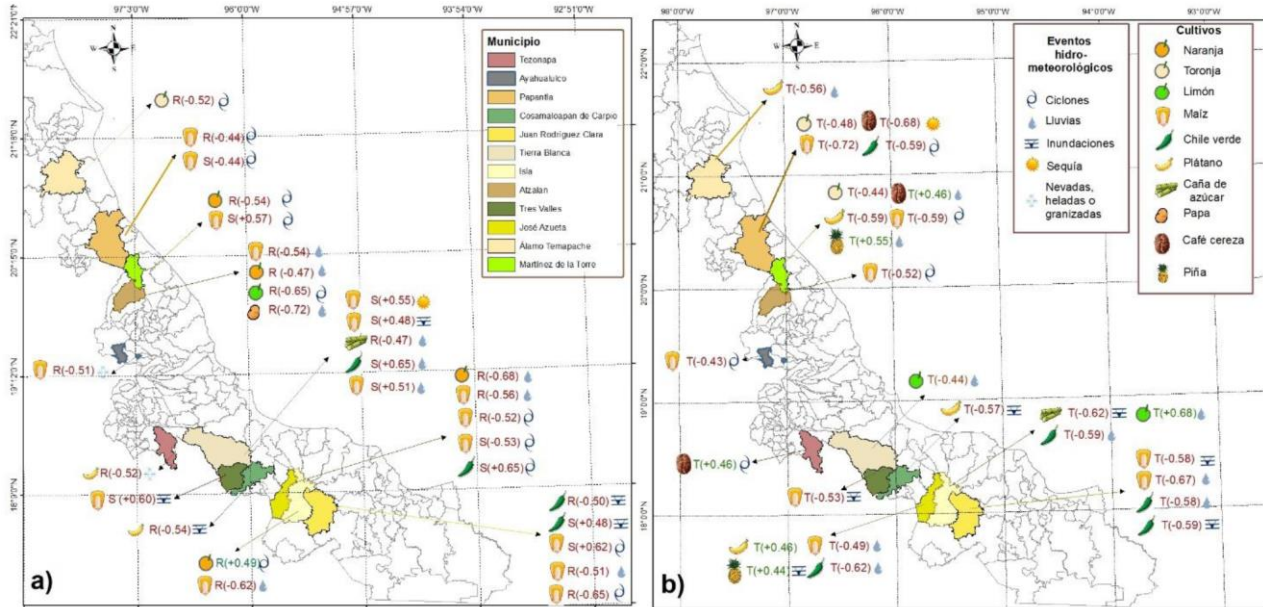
97°3'0"W 96°0'0"W 94°5'0"W 93°54'0"W 92°51'0"W

22°21'0"N 21°18'0"N 20°15'0"N 19°12'0"N 18°9'0"N

Municipio
Tezonapa
Ayahualulco
Papantla
Cosamaloapan de Carpio
Juan Rodríguez Clara
Tierra Blanca
Isla
Atzalan
Tres Valles
José Azueta
Álamo Temapache
Martínez de la Torre

R(-0.52)
R(-0.44)
S(-0.44)
R(-0.54)
S(+0.57)
R(-0.54)
R(-0.47)
R(-0.65)
R(-0.72)
S(+0.55)
S(+0.48)
R(-0.47)
S(+0.65)
S(+0.51)
R(-0.51)
R(-0.68)
R(-0.56)
R(-0.52)
S(-0.53)
S(+0.65)
R(-0.52)
S(+0.60)
R(-0.54)
R(-0.50)
S(+0.48)
S(+0.62)
R(+0.49)
R(-0.62)
R(-0.51)
R(-0.65)

a)

98°0'0"W 97°0'0"W 96°0'0"W 95°0'0"W 94°0'0"W 93°0'0"W

22°0'0"N 21°0'0"N 20°0'0"N 19°0'0"N 18°0'0"N

Eventos hidro-meteorológicos
Ciclones
Lluvias
Inundaciones
Sequía
Nevadas, heladas o granizadas

Cultivos
Naranja
Toronja
Limón
Maíz
Chile verde
Plátano
Caña de azúcar
Papa
Café cereza
Piña

T(-0.56)
T(-0.48)
T(-0.68)
T(-0.72)
T(-0.59)
T(-0.44)
T(+0.46)
T(-0.59)
T(-0.59)
T(+0.55)
T(-0.52)
T(-0.43)
T(-0.44)
T(-0.57)
T(-0.62)
T(+0.68)
T(-0.59)
T(+0.46)
T(-0.58)
T(-0.67)
T(-0.53)
T(-0.58)
T(-0.59)
T(+0.46)
T(-0.49)
T(+0.44)
T(-0.62)

b)